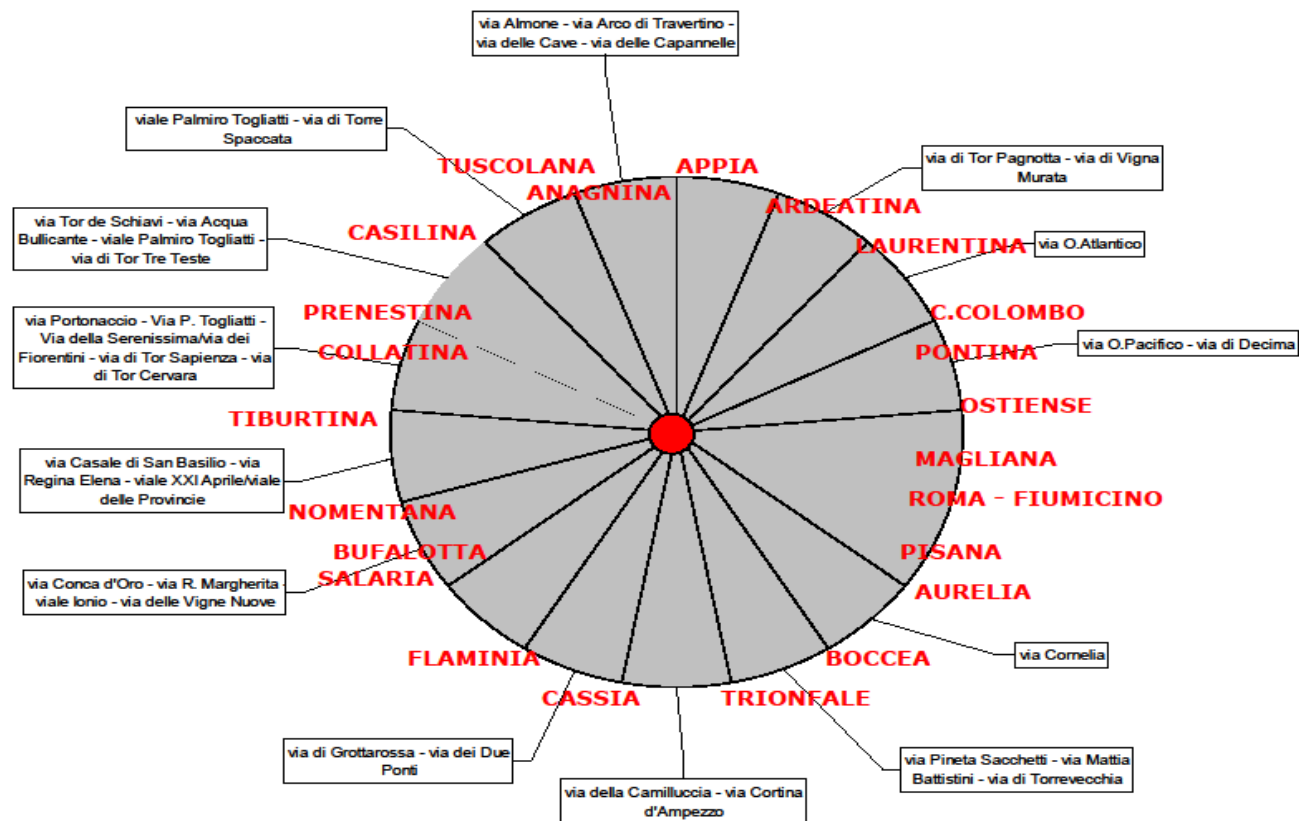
via Almone - via Arco di Travertino - via delle Cave - via delle Capannelle

viale Palmiro Togliatti - via di Torre Spaccata

TUSCOLANA

APPIA

ANAGNINA

via di Tor Pagnotta - via di Vigna Murata

ARDEATINA

via Tor de Schiavi - via Acqua Bullicante - viale Palmiro Togliatti - via di Tor Tre Teste

CASILINA

LAURENTINA

via O.Atlantico

PRENESTINA

C.COLOMBO

via Portonaccio - Via P. Togliatti - Via della Serenissima/via dei Fiorentini - via di Tor Sapienza - via di Tor Cervara

COLLATINA

PONTINA

via O.Pacifico - via di Decima

OSTIENSE

TIBURTINA

MAGLIANA

via Casale di San Basilio - via Regina Elena - viale XXI Aprile/viale delle Provincie

ROMA - FIUMICINO

NOMENTANA

PISANA

BUFALOTTA

via Conca d'Oro - via R. Margherita - viale Ionio - via delle Vigne Nuove

SALARIA

AURELIA

via Cornelia

FLAMINIA

BOCCEA

CASSIA

TRIONFALE

via di Grottarossa - via dei Due Ponti

via Pineta Sacchetti - via Mattia Battistini - via di Torrevecchia

via della Camilluccia - via Cortina d'Ampezzo